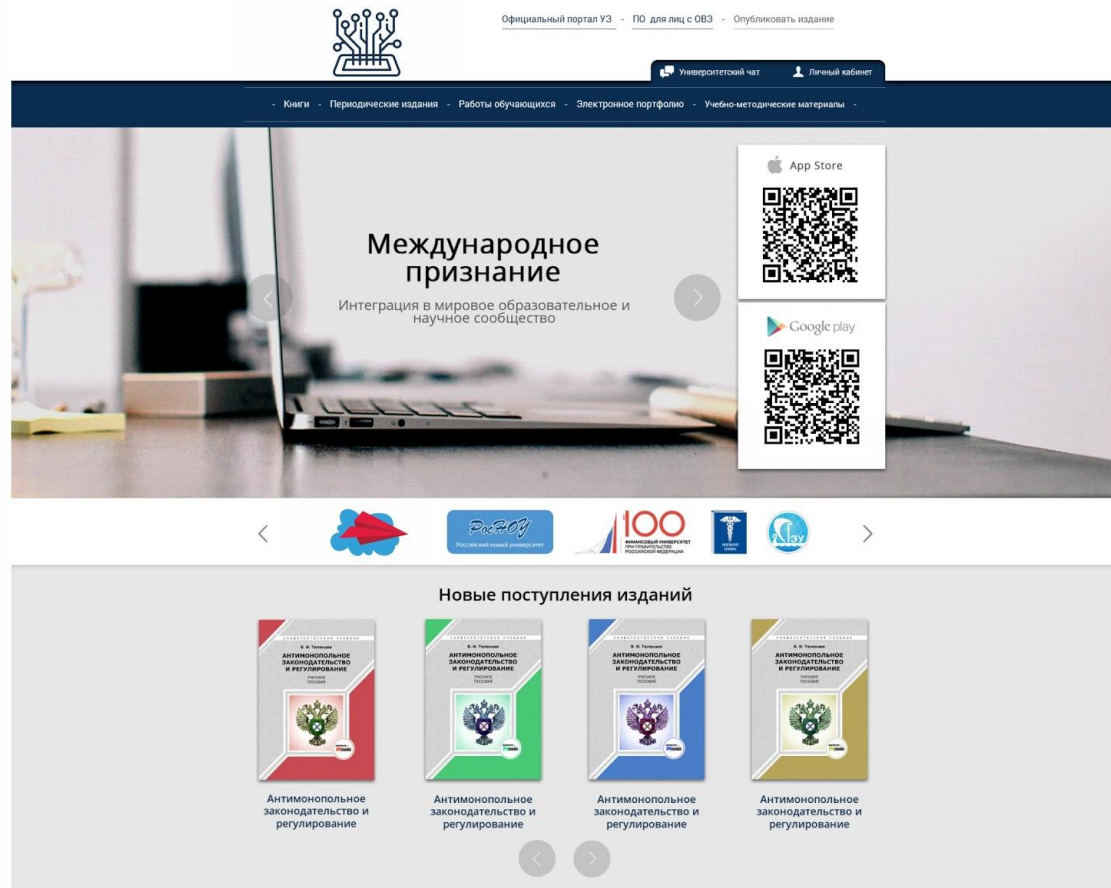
Официальный портал УЗ - ПО для лиц с ОВЗ - Опубликовать издание

Университетский чат Личный кабинет

- Книги - Периодические издания - Работы обучающихся - Электронное портфолио - Учебно-методические материалы -

Международное признание

Интеграция в мировое образовательное и научное сообщество

App Store

Google play

РосНОУ
Российский новый университет

100
ФИНАНСОВЫЙ УНИВЕРСИТЕТ ПРИ ПРАВИТЕЛЬСТВЕ РОССИЙСКОЙ ФЕДЕРАЦИИ

Новые поступления изданий

В. Н. Тетюшкин
АНТИМОНОПОЛЬНОЕ ЗАКОНОДАТЕЛЬСТВО И РЕГУЛИРОВАНИЕ
УЧЕБНОЕ ПОСОБИЕ

Антимонопольное законодательство и регулирование

В. Н. Тетюшкин
АНТИМОНОПОЛЬНОЕ ЗАКОНОДАТЕЛЬСТВО И РЕГУЛИРОВАНИЕ
УЧЕБНОЕ ПОСОБИЕ

Антимонопольное законодательство и регулирование

В. Н. Тетюшкин
АНТИМОНОПОЛЬНОЕ ЗАКОНОДАТЕЛЬСТВО И РЕГУЛИРОВАНИЕ
УЧЕБНОЕ ПОСОБИЕ

Антимонопольное законодательство и регулирование

В. Н. Тетюшкин
АНТИМОНОПОЛЬНОЕ ЗАКОНОДАТЕЛЬСТВО И РЕГУЛИРОВАНИЕ
УЧЕБНОЕ ПОСОБИЕ

Антимонопольное законодательство и регулирование